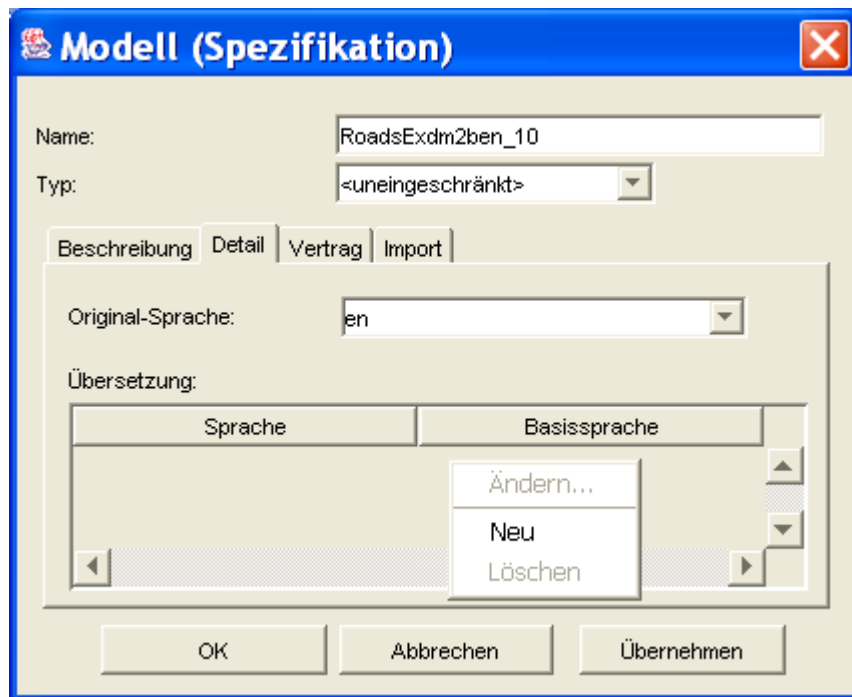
Modell (Spezifikation)

Name: RoadsExdm2ben_10

Typ: <uneingeschränkt>

Beschreibung | Detail | Vertrag | Import

Original-Sprache: en

Übersetzung:

| Sprache | Basissprache |
|---|---|

Ändern...
Neu
Löschen

OK | Abbrechen | Übernehmen